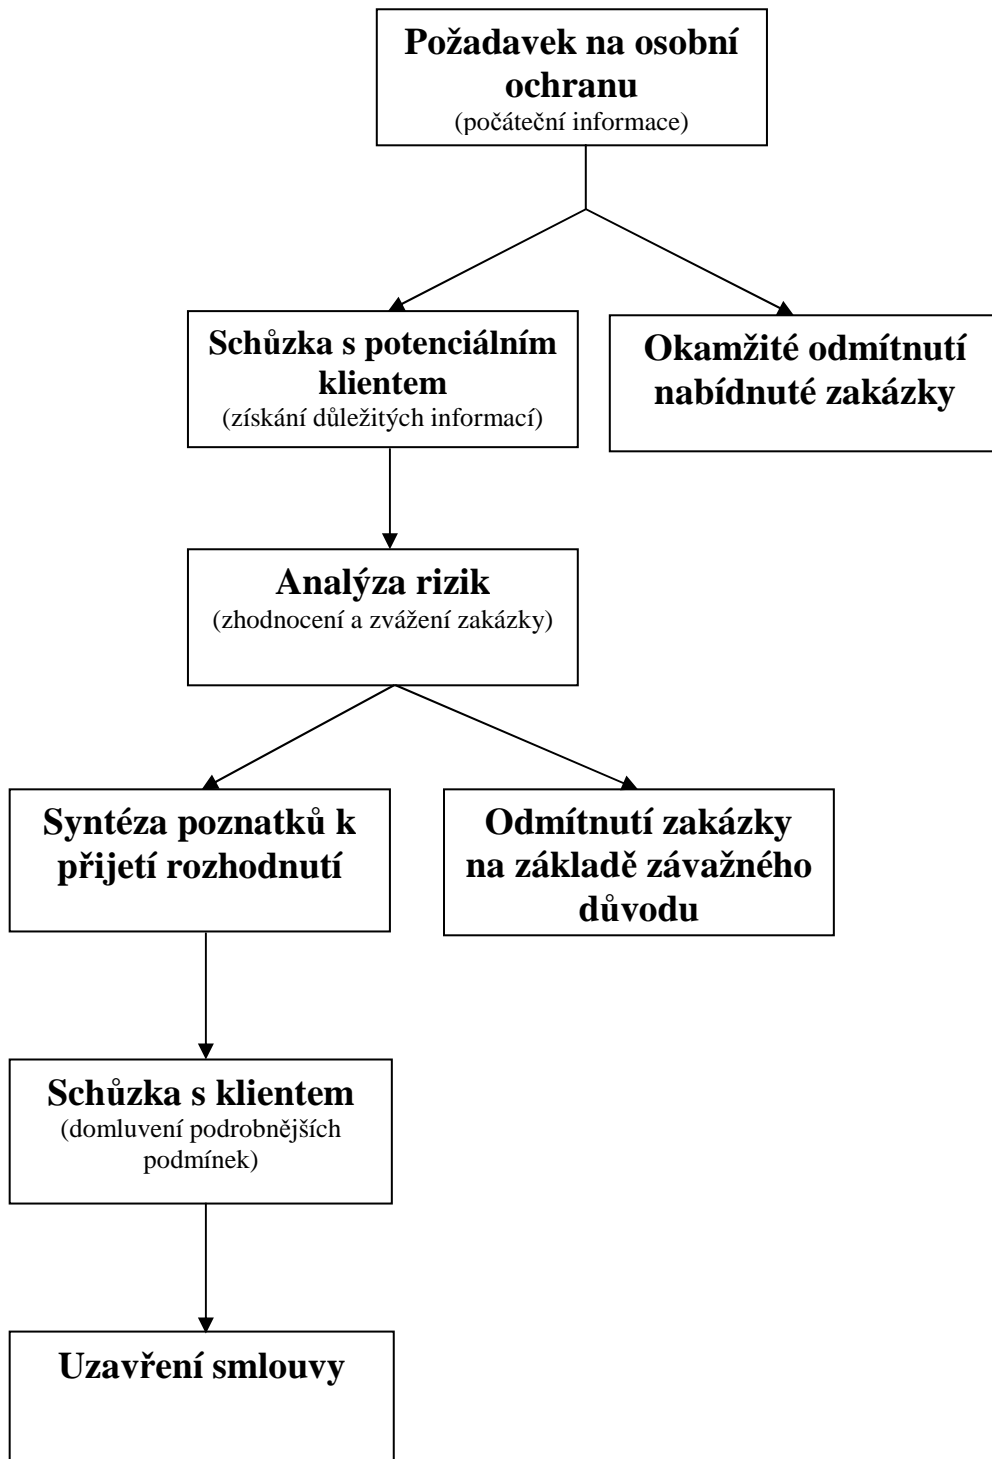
Požadavek na osobní ochranu
(počáteční informace)

Schůzka s potenciálním klientem
(získání důležitých informací)

Okamžité odmítnutí nabídnuté zakázky

Analýza rizik
(zhodnocení a zvážení zakázky)

Syntéza poznatků k přijetí rozhodnutí

Odmítnutí zakázky na základě závažného důvodu

Schůzka s klientem
(domluvení podrobnějších podmínek)

Uzavření smlouvy